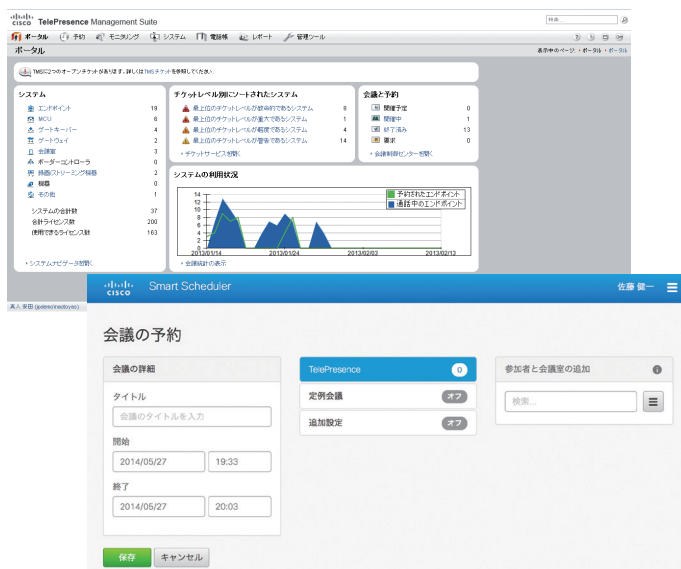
cisco TelePresence Management Suite

検索...

ポータル　予約　モニタリング　システム　電話帳　レポート　管理ツール

ポータル

表示中のページ：ポータル・ポータル

TMSに2つのオープンチケットがあります。詳しくはTMSチケットを参照してください。

システム

| エンドポイント | 19 |
|---|---|
| MCU | 6 |
| ゲートキーパー | 4 |
| ゲートウェイ | 2 |
| 会議室 | 3 |
| ボーダーコントローラ | 0 |
| 録画/ストリーミング機器 | 2 |
| 機器 | 0 |
| その他 | 1 |

| システムの合計数 | 37 |
|---|---|
| 合計ライセンス数 | 200 |
| 使用できるライセンス数 | 163 |

・システムナビゲータを開く

チケットレベル別にソートされたシステム

| 最上位のチケットレベルが致命的であるシステム | 8 |
|---|---|
| 最上位のチケットレベルが重大であるシステム | 1 |
| 最上位のチケットレベルが軽度であるシステム | 4 |
| 最上位のチケットレベルが警告であるシステム | 14 |

・チケットサービスを開く

会議と予約

| 開催予定 | 0 |
|---|---|
| 開催中 | 1 |
| 終了済み | 13 |
| 要求 | 0 |

・会議制御センターを開く

システムの利用状況

予約されたエンドポイント
通話中のエンドポイント

14 12 10 8 6 4 2 0

2013/01/14　2013/01/24　2013/02/03　2013/02/13

・会議統計の表示

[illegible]

cisco Smart Scheduler

佐藤 健一

会議の予約

会議の詳細

タイトル

会議のタイトルを入力

開始

2014/05/27　19:33

終了

2014/05/27　20:03

TelePresence　0

定例会議　オフ

追加設定　オフ

参加者と会議室の追加

検索...

保存　キャンセル